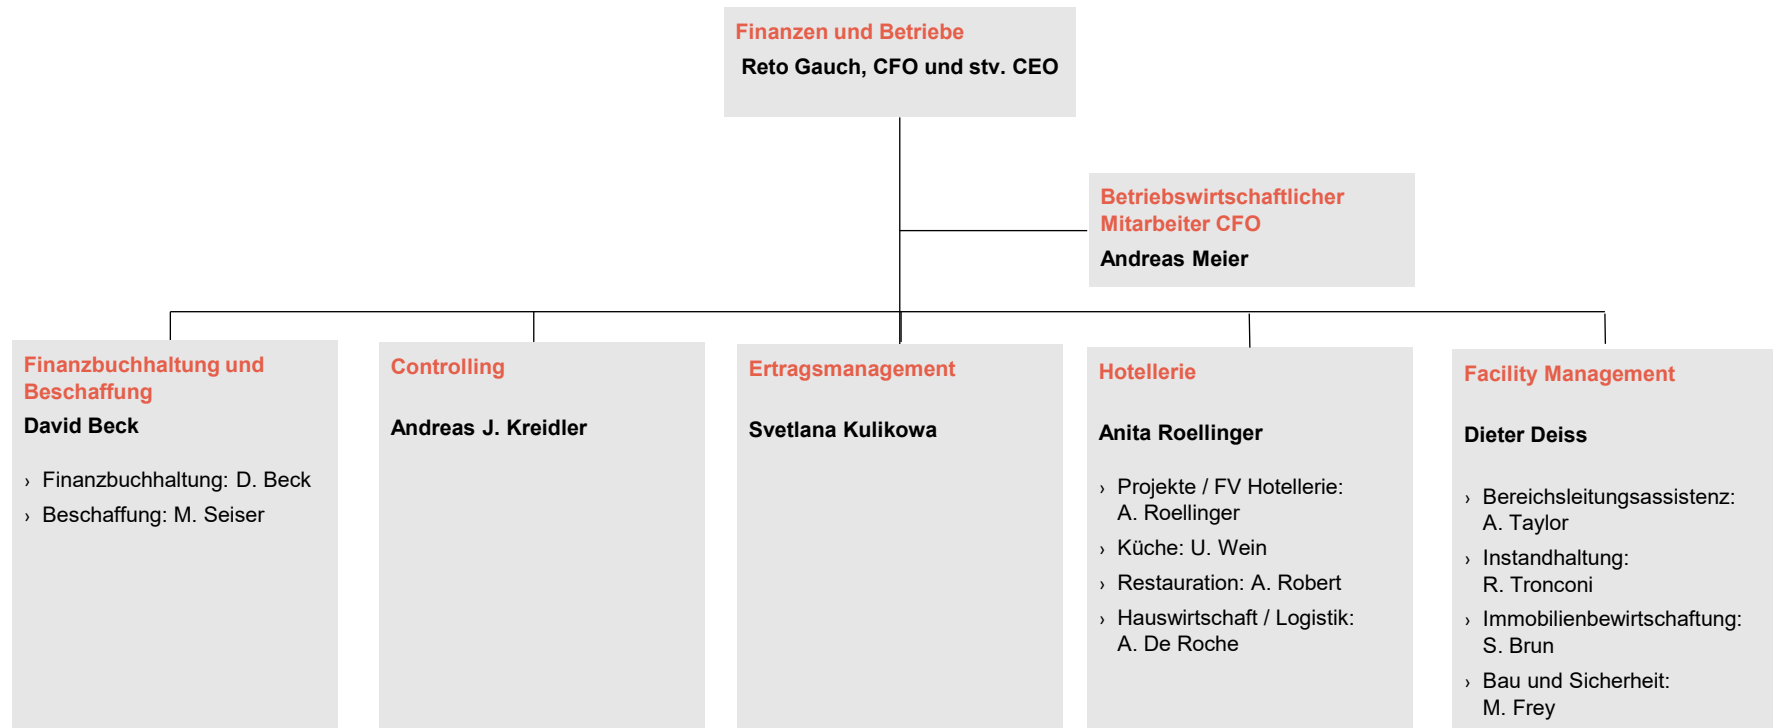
Finanzen und Betriebe
Reto Gauch, CFO und stv. CEO

Betriebswirtschaftlicher Mitarbeiter CFO
Andreas Meier

Finanzbuchhaltung und Beschaffung
David Beck

› Finanzbuchhaltung: D. Beck
› Beschaffung: M. Seiser

Controlling

Andreas J. Kreidler

Ertragsmanagement

Svetlana Kulikowa

Hotellerie

Anita Roellinger

› Projekte / FV Hotellerie: A. Roellinger
› Küche: U. Wein
› Restauration: A. Robert
› Hauswirtschaft / Logistik: A. De Roche

Facility Management

Dieter Deiss

› Bereichsleitungsassistenz: A. Taylor
› Instandhaltung: R. Tronconi
› Immobilienbewirtschaftung: S. Brun
› Bau und Sicherheit: M. Frey